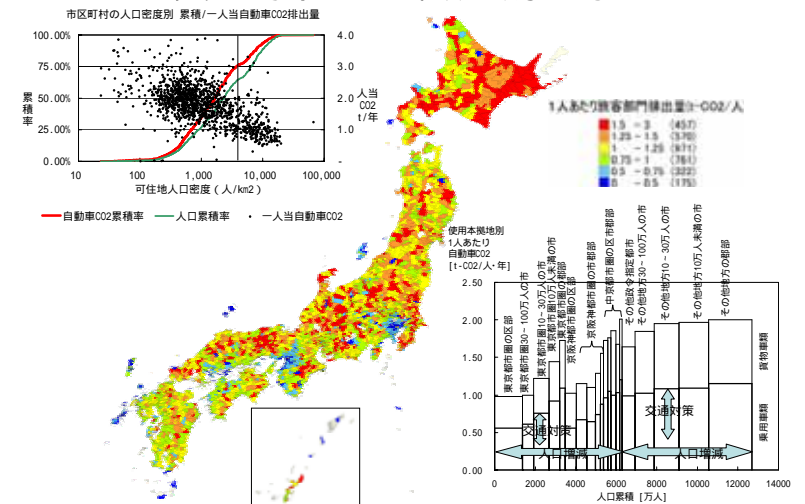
市区町村の人口密度別 累積/一人当自動車CO2排出量

100.00%
75.00%
50.00%
25.00%
0.00%

累積率

4.0
3.0
2.0
1.0
-

一人当CO2 t/年

10
100
1,000
10,000
100,000

可住地人口密度（人/km2）

自動車CO2累積率
人口累積率
一人当自動車CO2

1人あたり旅客部門排出量(t-CO2/人)

| | | |
|---|---|---|
| 1.5 | ~ 3 | (457) |
| 1.25 | ~ 1.5 | (370) |
| 1 | ~ 1.25 | (671) |
| 0.75 | ~ 1 | (761) |
| 0.5 | ~ 0.75 | (322) |
| 0 | ~ 0.5 | (175) |

使用本拠地別
1人あたり
自動車CO2
[t-CO2/人・年]

2.50
2.00
1.50
1.00
0.50
0.00

東京都市圏の区部
東京都市圏30~100万人の市
東京都市圏10~30万人の市
東京都市圏10万人未満の市
東京都市圏の郡部
京阪神都市圏の区部
京阪神都市圏の市郡部
中京都市圏の区市郡部
その他政令指定都市
その他地方30~100万人の市
その他地方10~30万人の市
その他地方10万人未満の市
その他地方の郡部

貨物車類
乗用車類

交通対策
交通対策
人口増減
人口増減

0
2000
4000
6000
8000
10000
12000
14000

人口累積 [万人]